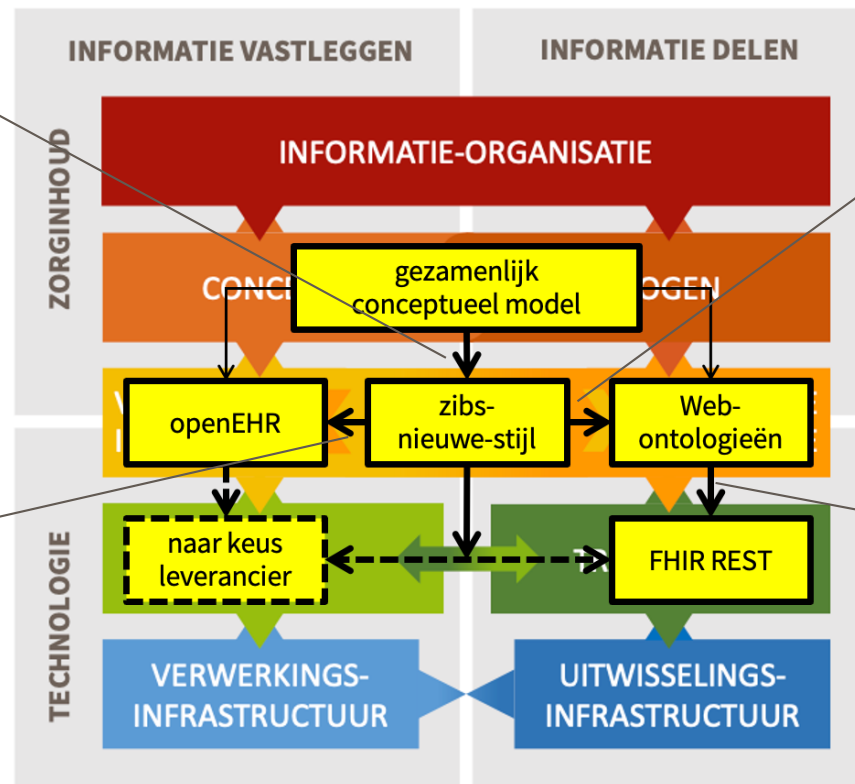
INFORMATIE VASTLEGGEN

INFORMATIE DELEN

ZORGINHOUD

TECHNOLOGIE

INFORMATIE-ORGANISATIE

CONC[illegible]

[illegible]OGEN

gezamenlijk conceptueel model

openEHR

zibs-nieuwe-stijl

Web-ontologieën

naar keus leverancier

FHIR REST

VERWERKINGS-INFRASTRUCTUUR

UITWISSELINGS-INFRASTRUCTUUR